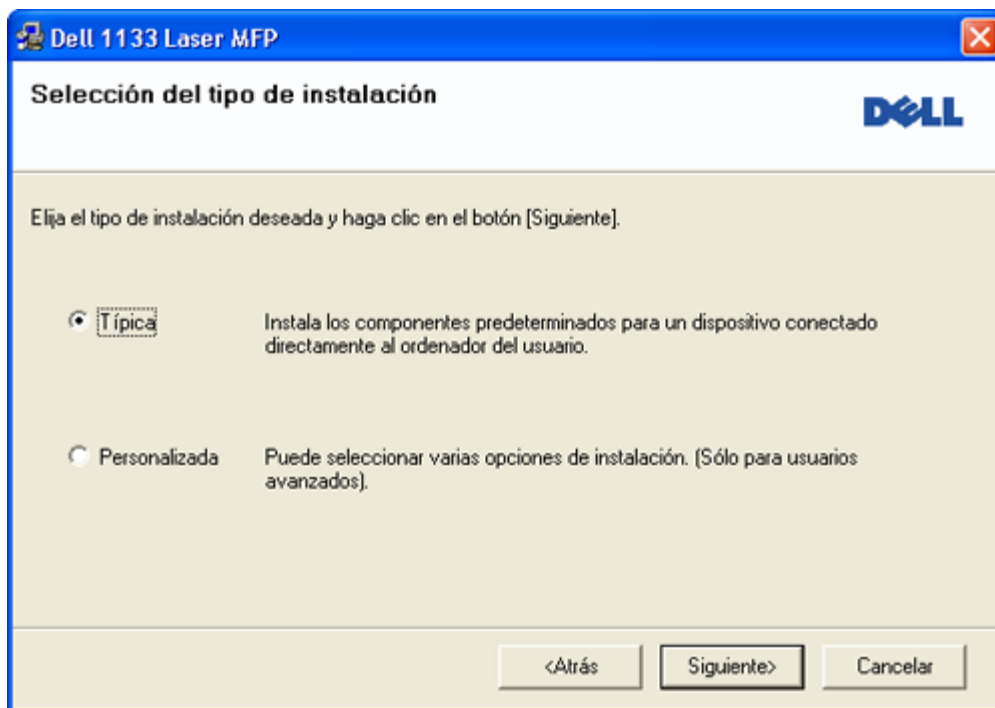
Dell 1133 Laser MFP

Selección del tipo de instalación

DELL

Elija el tipo de instalación deseada y haga clic en el botón [Siguiente].

Típica

Instala los componentes predeterminados para un dispositivo conectado directamente al ordenador del usuario.

Personalizada

Puede seleccionar varias opciones de instalación. (Sólo para usuarios avanzados).

<Atrás

Siguiente>

Cancelar